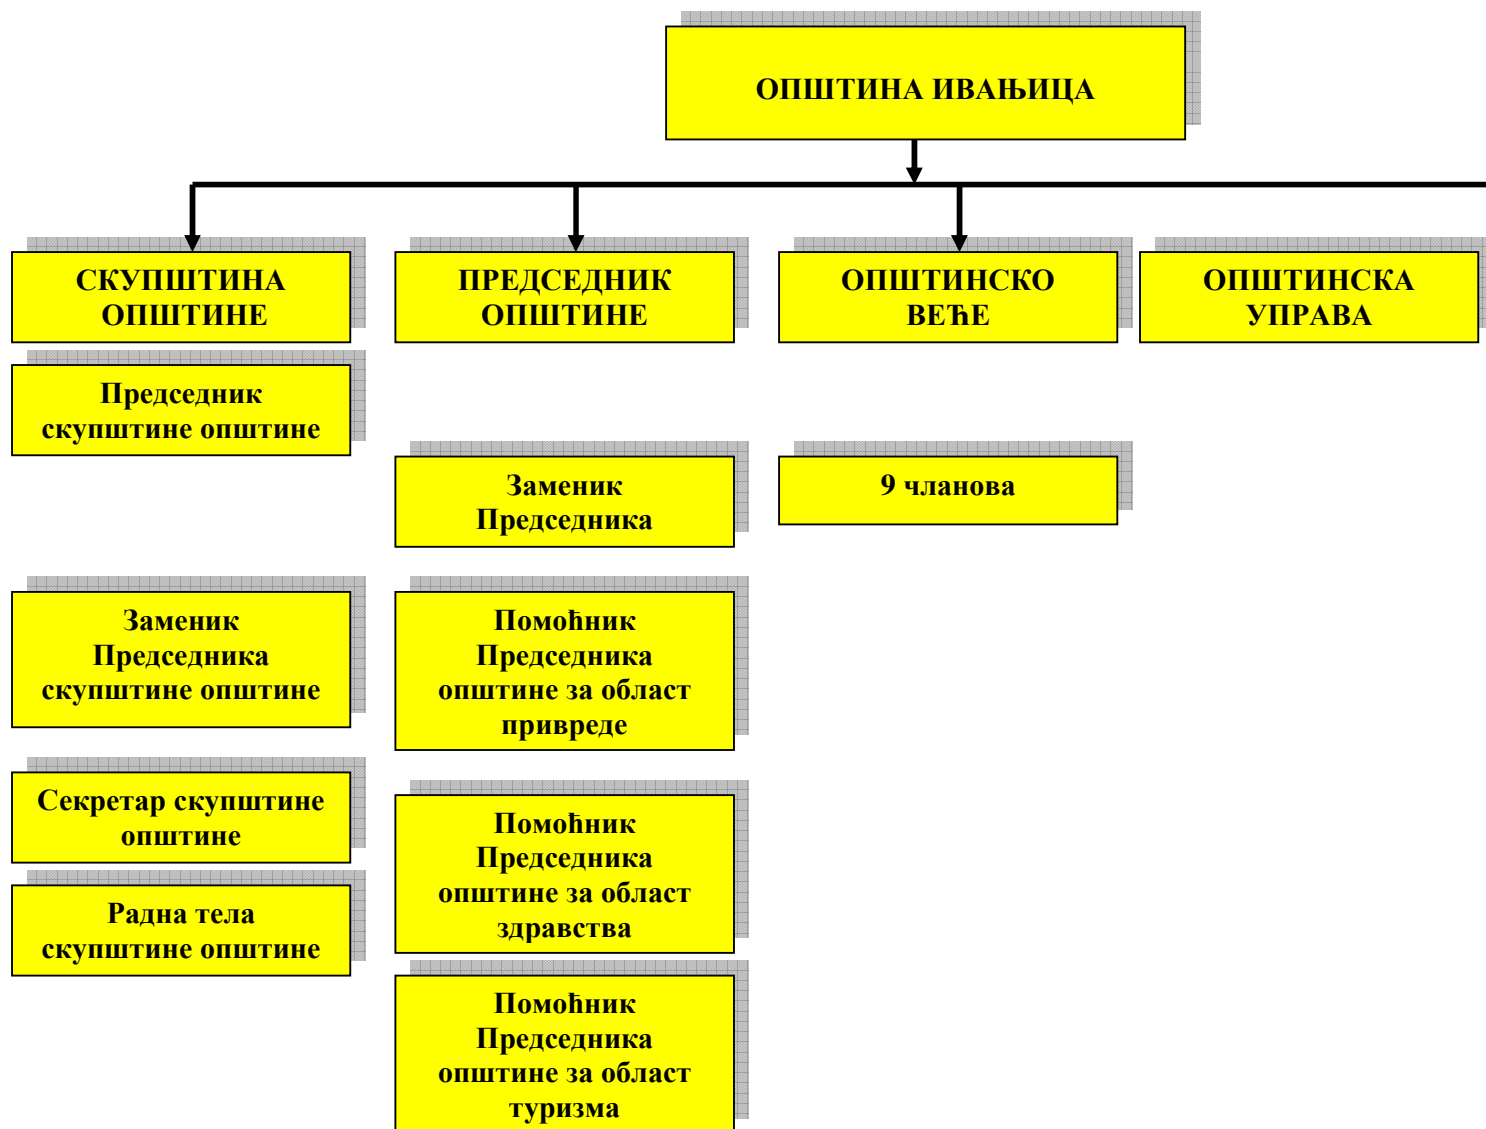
ОПШТИНА ИВАЊИЦА

СКУПШТИНА ОПШТИНЕ

ПРЕДСЕДНИК ОПШТИНЕ

ОПШТИНСКО ВЕЋЕ

ОПШТИНСКА УПРАВА

Председник скупштине општине

Заменик Председника

9 чланова

Заменик Председника скупштине општине

Помоћник Председника општине за област привреде

Секретар скупштине општине

Радна тела скупштине општине

Помоћник Председника општине за област здравства

Помоћник Председника општине за област туризма